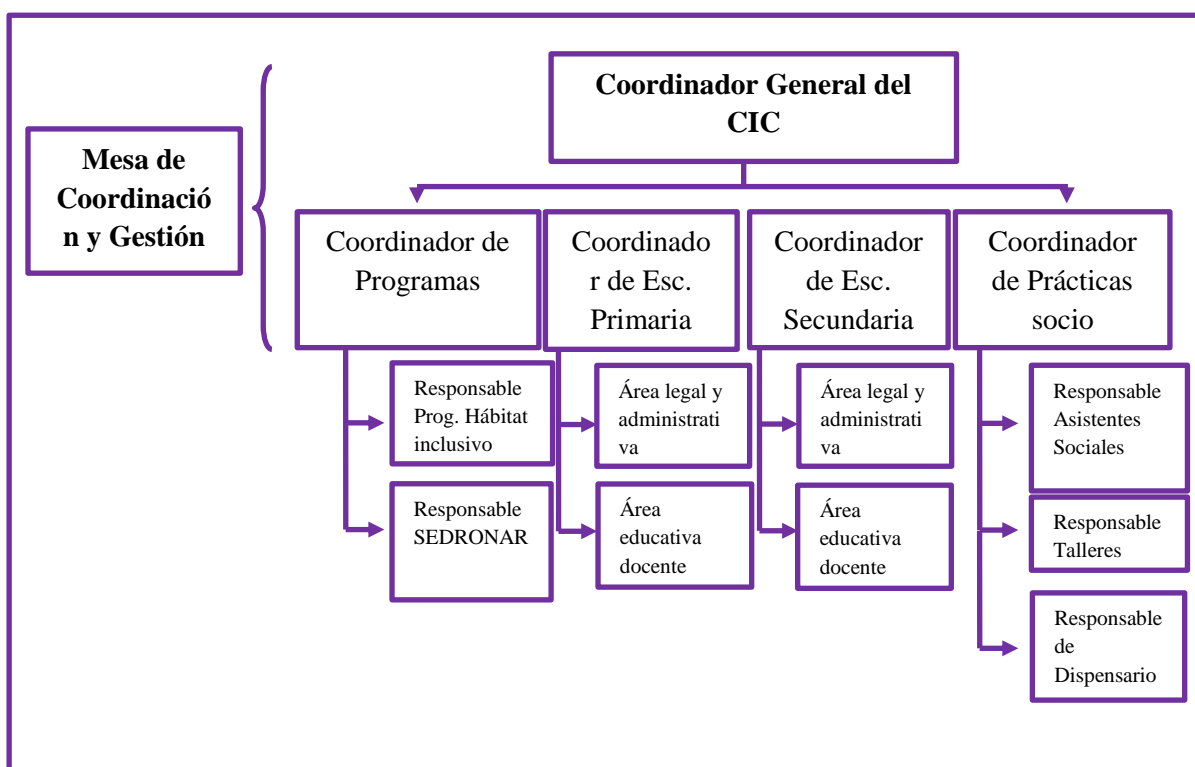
Coordinador General del CIC

Mesa de Coordinación y Gestión

Coordinador de Programas

Responsable Prog. Hábitat inclusivo

Responsable SEDRONAR

Coordinador de Esc. Primaria

Área legal y administrativa

Área educativa docente

Coordinador de Esc. Secundaria

Área legal y administrativa

Área educativa docente

Coordinador de Prácticas socio

Responsable Asistentes Sociales

Responsable Talleres

Responsable de Dispensario